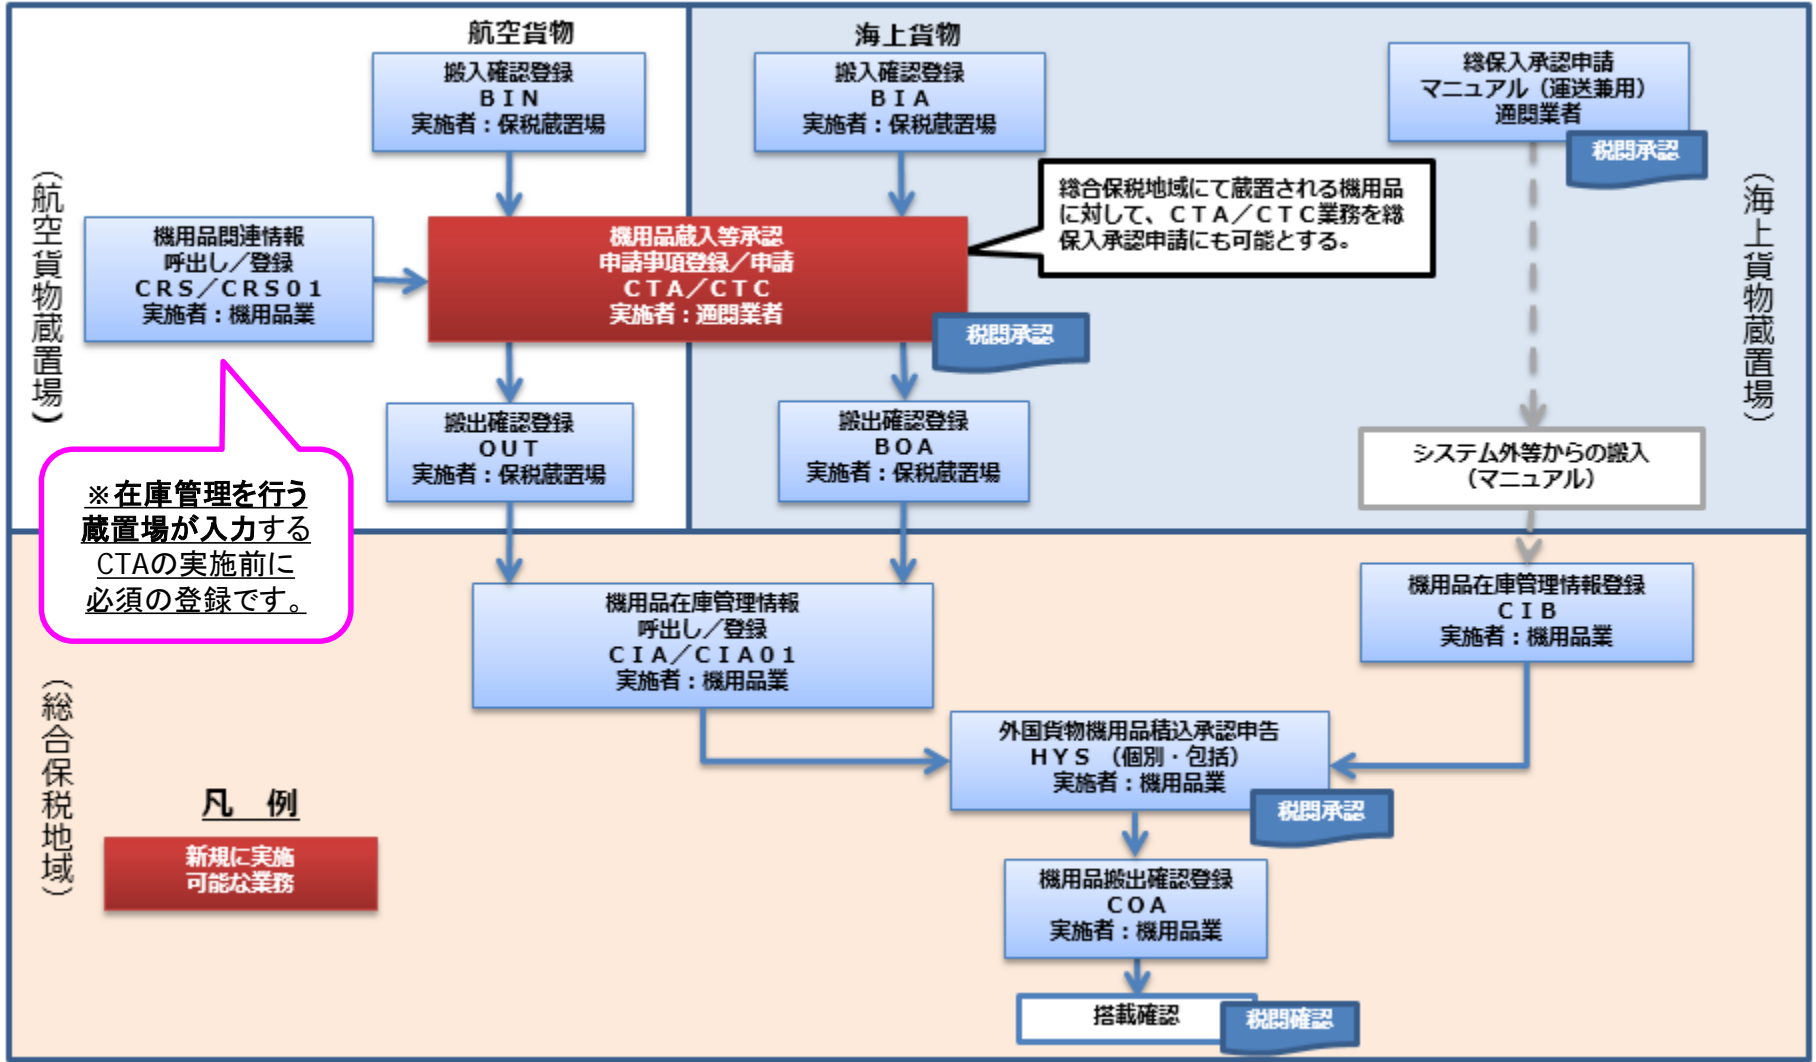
航空貨物

海上貨物

搬入確認登録
BIN
実施者：保税蔵置場

搬入確認登録
BIA
実施者：保税蔵置場

総保入承認申請
マニュアル（運送兼用）
通関業者

税関承認

（航空貨物蔵置場）

（海上貨物蔵置場）

総合保税地域にて蔵置される機用品に対して、CTA／CTC業務を総保入承認申請にも可能とする。

機用品関連情報
呼出し／登録
CRS／CRS01
実施者：機用品業

機用品蔵入等承認
申請事項登録／申請
CTA／CTC
実施者：通関業者

税関承認

搬出確認登録
OUT
実施者：保税蔵置場

搬出確認登録
BOA
実施者：保税蔵置場

システム外等からの搬入
（マニュアル）

※在庫管理を行う蔵置場が入力するCTAの実施前に必須の登録です。

機用品在庫管理情報
呼出し／登録
CIA／CIA01
実施者：機用品業

機用品在庫管理情報登録
CIB
実施者：機用品業

（総合保税地域）

外国貨物機用品積込承認申告
HYS （個別・包括）
実施者：機用品業

税関承認

凡　例

新規に実施
可能な業務

機用品搬出確認登録
COA
実施者：機用品業

搭載確認

税関確認